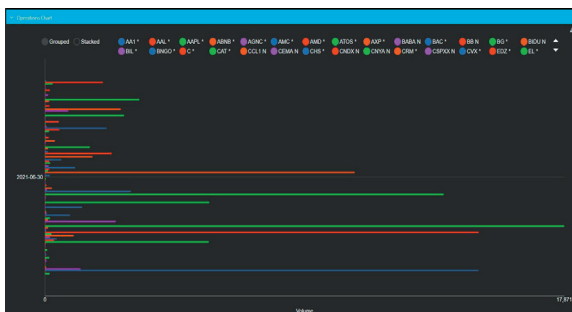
Operations Chart

Grouped Stacked

AA1 * AAL * AAPL * ABNB * AGNC * AMC * AMD * ATOS * AXP * BABA N BAC * BB N BG * BIDU N
BIL * BNGO * C * CAT * CCL1 N CEMA N CHS * CNDX N CNYA N CRM * CSPXX N CVX * EDZ * EL *

2021-06-30

0

17,871

Volume